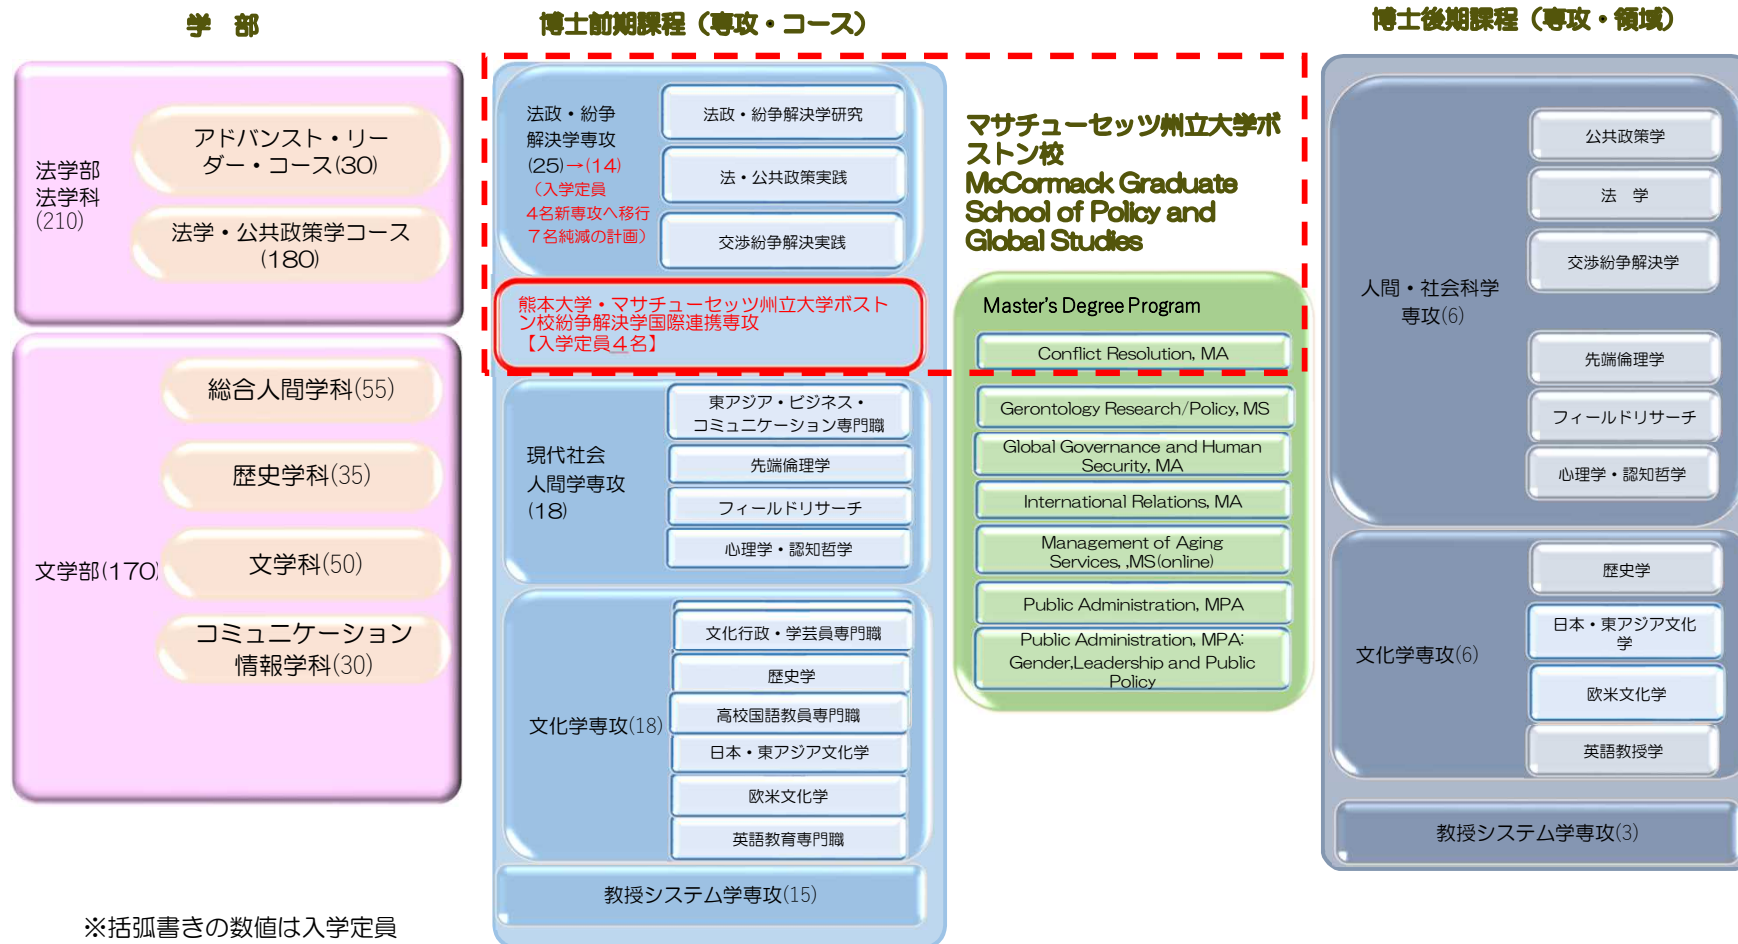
学　部

法学部
法学科
(210)

アドバンスト・リーダー・コース(30)

法学・公共政策学コース(180)

総合人間学科(55)

歴史学科(35)

文学部(170)

文学科(50)

コミュニケーション情報学科(30)

※括弧書きの数値は入学定員

博士前期課程（専攻・コース）

法政・紛争解決学専攻
(25)→(14)
（入学定員
4名新専攻へ移行
7名純減の計画）

法政・紛争解決学研究

法・公共政策実践

交渉紛争解決実践

熊本大学・マサチューセッツ州立大学ボストン校紛争解決学国際連携専攻
【入学定員4名】

現代社会人間学専攻
(18)

東アジア・ビジネス・コミュニケーション専門職

先端倫理学

フィールドリサーチ

心理学・認知哲学

文化学専攻(18)

文化行政・学芸員専門職

歴史学

高校国語教員専門職

日本・東アジア文化学

欧米文化学

英語教育専門職

教授システム学専攻(15)

マサチューセッツ州立大学ボストン校
McCormack Graduate School of Policy and Global Studies

Master's Degree Program

Conflict Resolution, MA

Gerontology Research/Policy, MS

Global Governance and Human Security, MA

International Relations, MA

Management of Aging Services, MS(online)

Public Administration, MPA

Public Administration, MPA: Gender,Leadership and Public Policy

博士後期課程（専攻・領域）

人間・社会科学専攻(6)

公共政策学

法　学

交渉紛争解決学

先端倫理学

フィールドリサーチ

心理学・認知哲学

文化学専攻(6)

歴史学

日本・東アジア文化学

欧米文化学

英語教授学

教授システム学専攻(3)